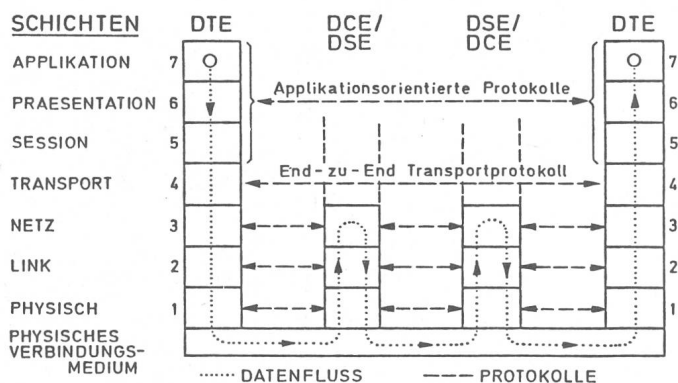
SCHICHTEN DTE DCE/DSE DSE/DCE DTE

APPLIKATION 7 O O 7

PRAESENTATION 6 Applikationsorientierte Protokolle 6

SESSION 5 5

TRANSPORT 4 End-zu-End Transportprotokoll 4

NETZ 3 3

LINK 2 2

PHYSISCH 1 1

PHYSISCHES VERBINDUNGS-MEDIUM

DATENFLUSS — — — PROTOKOLLE